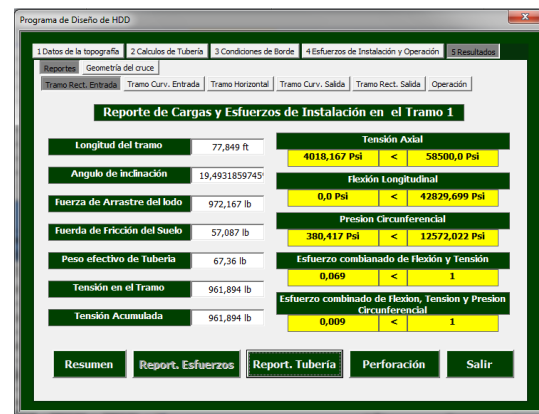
Programa de Diseño de HDD

1 Datos de la topografía | 2 Calculos de Tubería | 3 Condiciones de Borde | 4 Esfuerzos de Instalación y Operación | 5 Resultados

Reportes | Geometría del cruce

Tramo Rect. Entrada | Tramo Curv. Entrada | Tramo Horizontal | Tramo Curv. Salida | Tramo Rect. Salida | Operación

Reporte de Cargas y Esfuerzos de Instalación en el Tramo 1

Longitud del tramo 77,849 ft

Angulo de inclinación 19,4931859745

Fuerza de Arrastre del lodo 972,167 lb

Fuerda de Fricción del Suelo 57,087 lb

Peso efectivo de Tubería 67,36 lb

Tensión en el Tramo 961,894 lb

Tensión Acumulada 961,894 lb

Tensión Axial
4018,167 Psi < 58500,0 Psi

Flexión Longitudinal
0,0 Psi < 42829,699 Psi

Presion Circunferencial
380,417 Psi < 12572,022 Psi

Esfuerzo combinado de Flexión y Tensión
0,069 < 1

Esfuerzo combinado de Flexion, Tension y Presion Circunferencial
0,009 < 1

Resumen | Report. Esfuerzos | Report. Tubería | Perforación | Salir